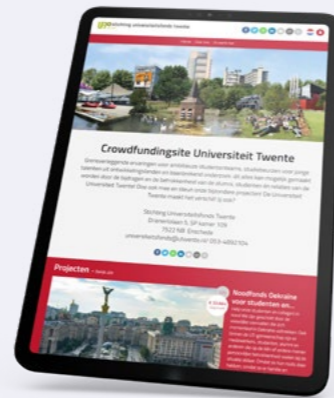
Stichting universiteitsfonds twente

Crowdfundingsite Universiteit Twente

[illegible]

Stichting Universiteitsfonds Twente
Drienerlolaan 5, SP kamer 109
7522 NB Enschede
universiteitsfonds@utwente.nl / 053-4892104

Projecten

Noodfonds Oekraïne voor studenten en...

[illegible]